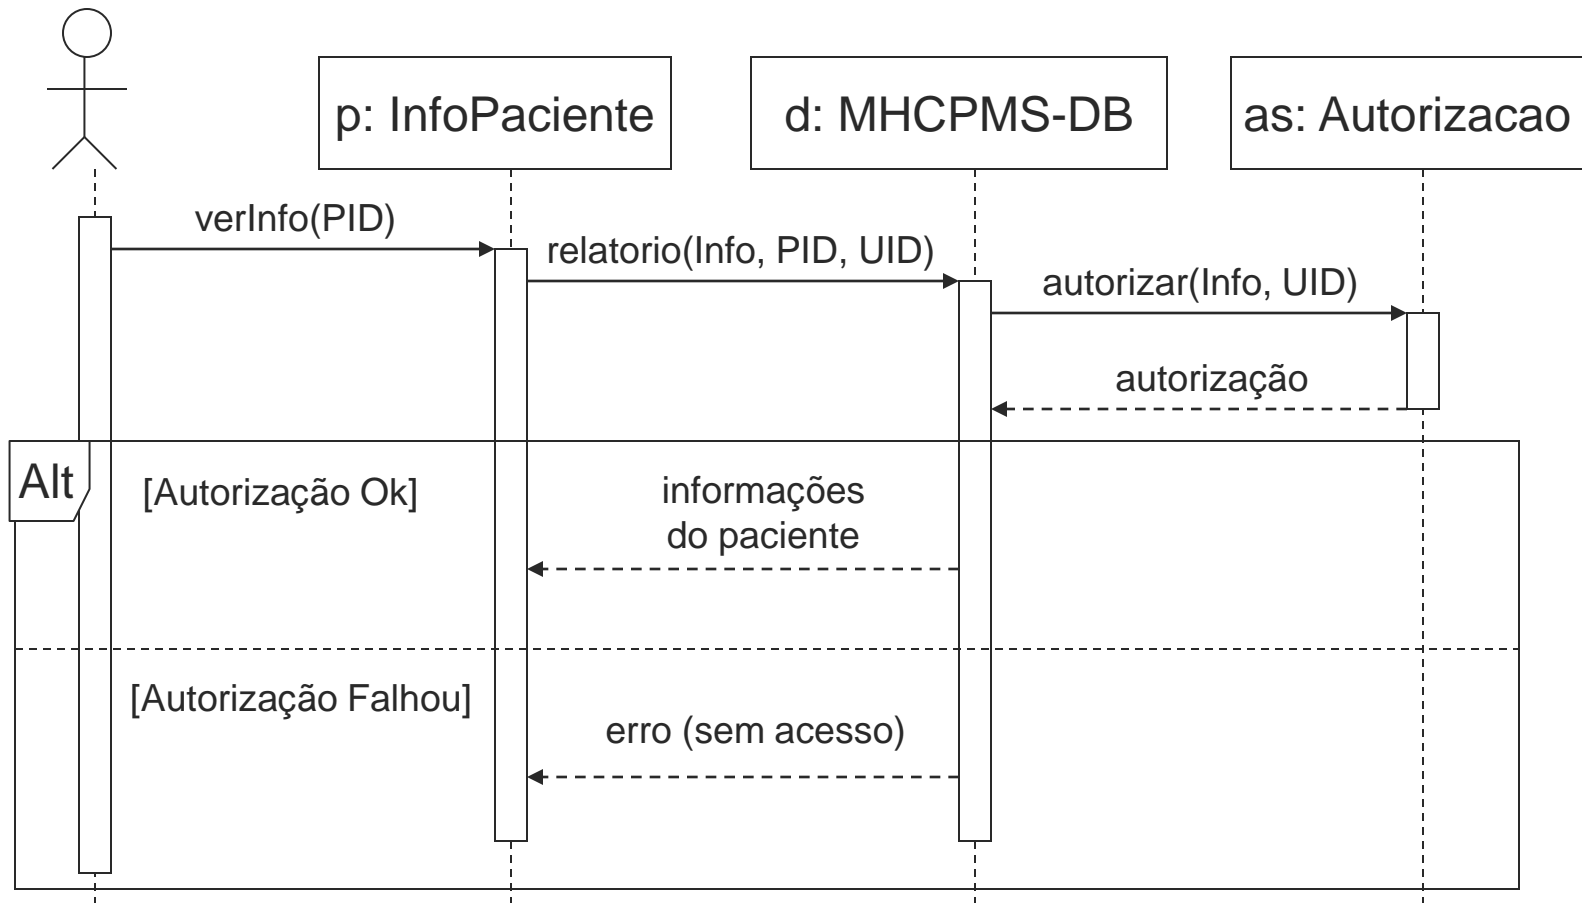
p: InfoPaciente

d: MHCPMS-DB

as: Autorizacao

verInfo(PID)

relatorio(Info, PID, UID)

autorizar(Info, UID)

autorização

Alt

[Autorização Ok]

informações do paciente

[Autorização Falhou]

erro (sem acesso)